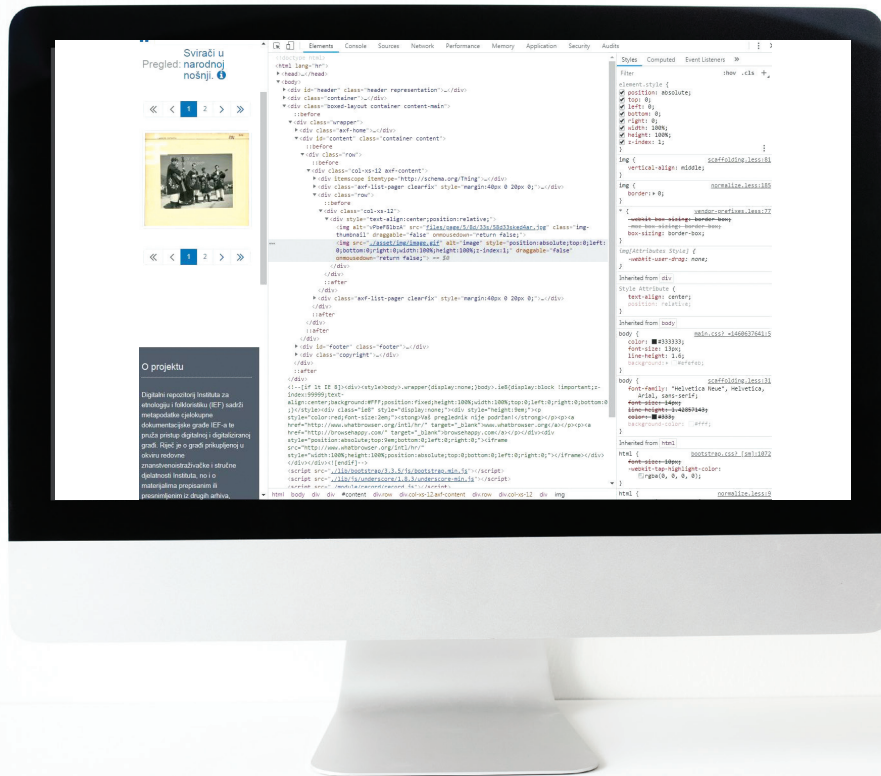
Pregled: Svirači u narodnoj nošnji.

« ‹ 1 2 › »

« ‹ 1 2 › »

O projektu

Digitalni repozitorij Instituta za etnologiju i folkloristiku (IEF) sadrži metapodatke cjelokupne dokumentacijske građe IEF-a te pruža pristup digitalnoj i digitaliziranoj građi. Riječ je o građi prikupljenoj u okviru redovne znanstvenoistraživačke i stručne djelatnosti Instituta, no i o materijalima prepisanim ili presnimljenim iz drugih arhiva,

Elements Console Sources Network Performance Memory Application Security Audits

<!doctype html>
<html lang="hr">
▸<head>…</head>
▾<body>
▸<div id="header" class="header representation">…</div>
▸<div class="container">…</div>
▾<div class="boxed-layout container content-main">
::before
▾<div class="wrapper">
▸<div class="axf-home">…</div>
▾<div id="content" class="container content">
::before
▾<div class="row">
::before
▾<div class="col-xs-12 axf-content">
▸<div itemscope itemtype="http://schema.org/Thing">…</div>
▸<div class="axf-list-pager clearfix" style="margin:40px 0 20px 0;">…</div>
▾<div class="row">
::before
▾<div class="col-xs-12">
▾<div style="text-align:center;position:relative;">
<img alt="vPaeF8lbcA" src="files/page/5/8d/53s/58d33saadAar.jpg" class="img-thumbnail" draggable="false" onmousedown="return false;">
<img src="./asset/img/image.gif" alt="image" style="position:absolute;top:0;left:0;bottom:0;right:0;width:100%;height:100%;z-index:1;" draggable="false" onmousedown="return false;"> == $0
</div>
</div>
::after
</div>
▸<div class="axf-list-pager clearfix" style="margin:40px 0 20px 0;">…</div>
</div>
::after
</div>
::after
</div>
</div>
▸<div id="footer" class="footer">…</div>
▸<div class="copyright">…</div>
</div>
::after
</div>
<!--[if lt IE 8]><div><style>body>.wrapper{display:none;}body>.ie8{display:block !important;z-index:99999;text-align:center;background:#FFF;position:fixed;height:100%;width:100%;top:0;left:0;right:0;bottom:0;}</style><div class="ie8" style="display:none;"><div style="height:0em;"><p style="color:red;font-size:2em;"><strong>Vaš preglednik nije podržan!</strong></p><p><a href="http://www.whatbrowser.org/intl/hr/" target="_blank">www.whatbrowser.org</a></p><p><a href="http://browsehappy.com/" target="_blank">browsehappy.com</a></p></div><div style="position:absolute;top:9em;bottom:0;left:0;right:0;"><iframe src="http://www.whatbrowser.org/intl/hr/" style="width:100%;height:100%;position:absolute;top:0;bottom:0;left:0;right:0;"></iframe></div></div></div><![endif]-->
<script src="./lib/bootstrap/3.3.5/js/bootstrap.min.js"></script>
<script src="./lib/underscore/1.8.3/underscore-min.js"></script>

html body div div #content div.row div.col-xs-12.axf-content div.row div.col-xs-12 div img

Styles Computed Event Listeners »
Filter :hov .cls +
element.style {
position: absolute;
top: 0;
left: 0;
bottom: 0;
right: 0;
width: 100%;
height: 100%;
z-index: 1;
}
img { scaffolding.less:81
vertical-align: middle;
}
img { normalize.less:185
border: ▸ 0;
}
* { vendor-prefixes.less:77
-webkit-box-sizing: border-box;
-moz-box-sizing: border-box;
box-sizing: border-box;
}
img[Attributes Style] {
-webkit-user-drag: none;
}
Inherited from div
Style Attribute {
text-align: center;
position: relative;
}
Inherited from body
body { main.css?=1460637641:5
color: ■#333333;
font-size: 13px;
line-height: 1.6;
background: ▸ □#efefef;
}
body { scaffolding.less:31
font-family: "Helvetica Neue", Helvetica, Arial, sans-serif;
font-size: 14px;
line-height: 1.42857143;
color: ■#333;
background-color: □#fff;
}
Inherited from html
html { bootstrap.css?_[se]:1072
font-size: 10px;
-webkit-tap-highlight-color: rgba(0, 0, 0, 0);
}
html { normalize.less:8